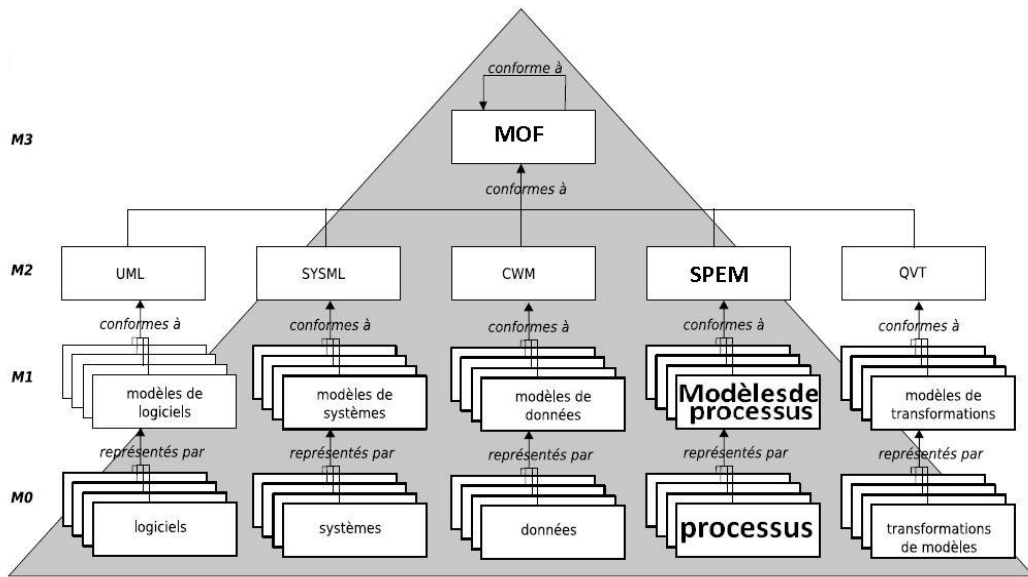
M3

conforme à

MOF

conformes à

M2

UML

SYSML

CWM

SPEM

QVT

conformes à

conformes à

conformes à

conformes à

conformes à

M1

modèles de logiciels

modèles de systèmes

modèles de données

Modèlesde processus

modèles de transformations

représentés par

représentés par

représentés par

représentés par

représentés par

M0

logiciels

systèmes

données

processus

transformations de modèles